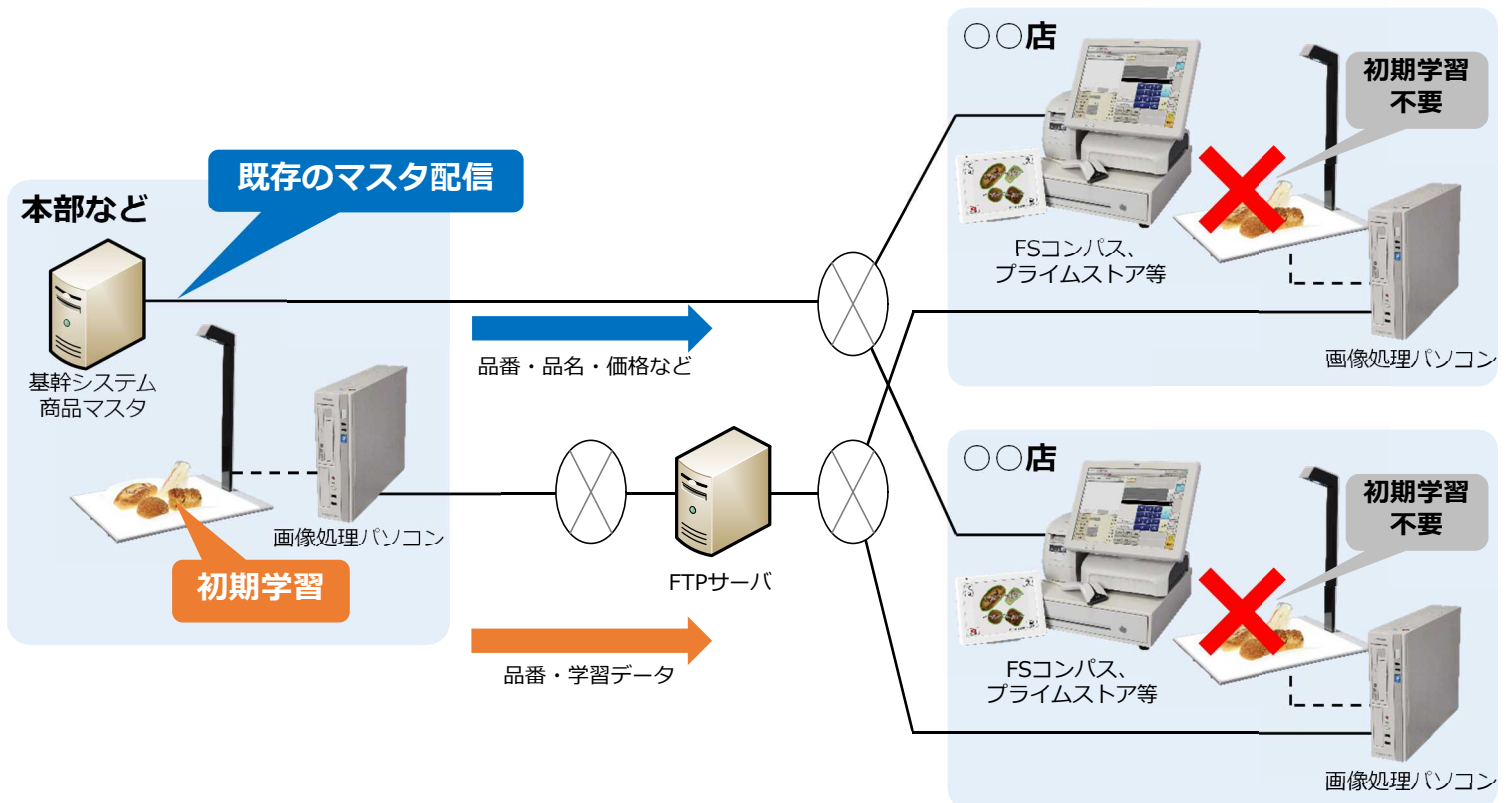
○○店

初期学習
不要

既存のマスタ配信

本部など

FSコンパス、
プライムストア等

基幹システム
商品マスタ

品番・品名・価格など

画像処理パソコン

○○店

初期学習
不要

画像処理パソコン

初期学習

FTPサーバ

FSコンパス、
プライムストア等

品番・学習データ

画像処理パソコン